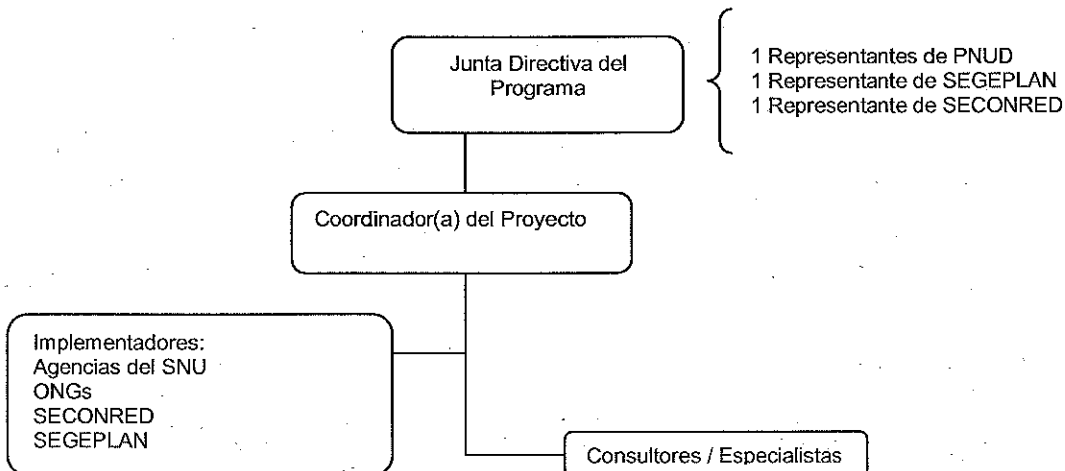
Junta Directiva del Programa

1 Representantes de PNUD
1 Representante de SEGEPLAN
1 Representante de SECONRED

Coordinador(a) del Proyecto

Implementadores:
Agencias del SNU
ONGs
SECONRED
SEGEPLAN

Consultores / Especialistas